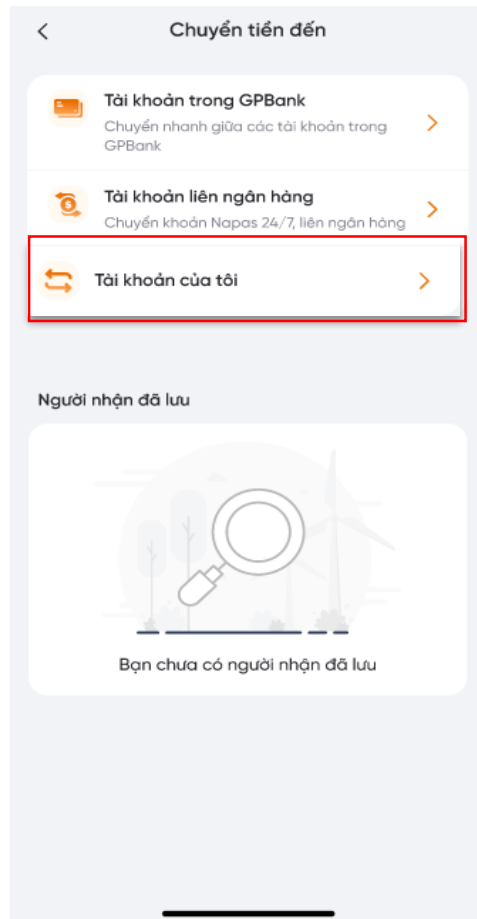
Chuyển tiền đến

Tài khoản trong GPBank
Chuyển nhanh giữa các tài khoản trong GPBank

Tài khoản liên ngân hàng
Chuyển khoản Napas 24/7, liên ngân hàng

Tài khoản của tôi

Người nhận đã lưu

Bạn chưa có người nhận đã lưu